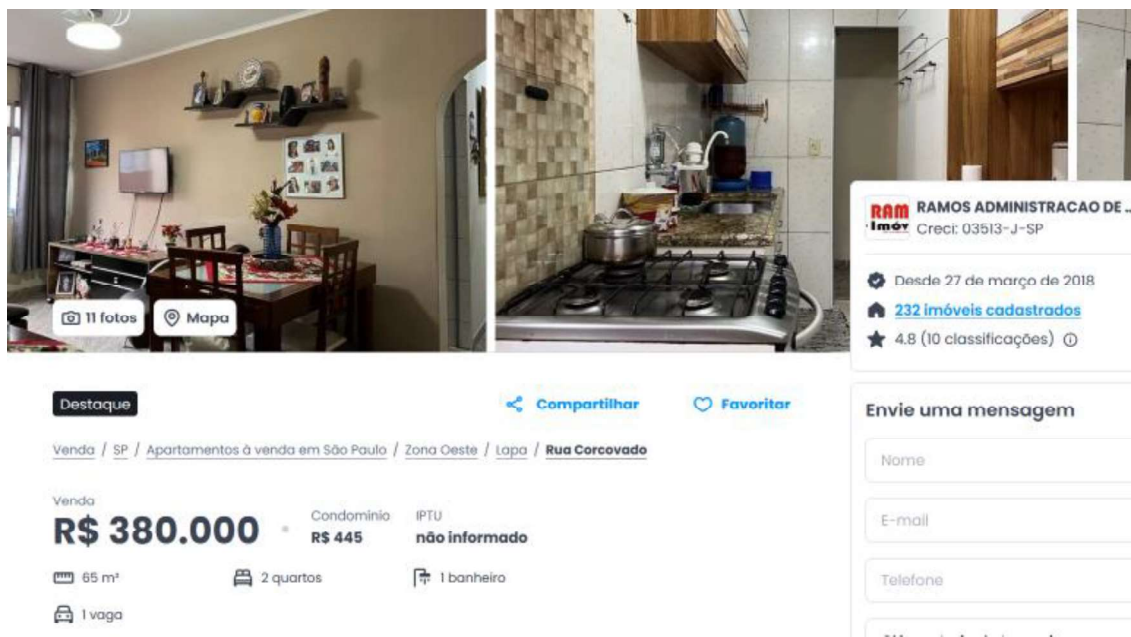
11 fotos Mapa

RAM Imóv RAMOS ADMINISTRACAO DE ...
Creci: 03513-J-SP

Desde 27 de março de 2018
232 imóveis cadastrados
4.8 (10 classificações)

Destaque

Compartilhar Favoritar

Venda / SP / Apartamentos à venda em São Paulo / Zona Oeste / Lapa / Rua Corcovado

Venda
R$ 380.000

Condomínio
R$ 445

IPTU
não informado

65 m²
2 quartos
1 banheiro
1 vaga

Envie uma mensagem

Nome

E-mail

Telefone

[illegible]